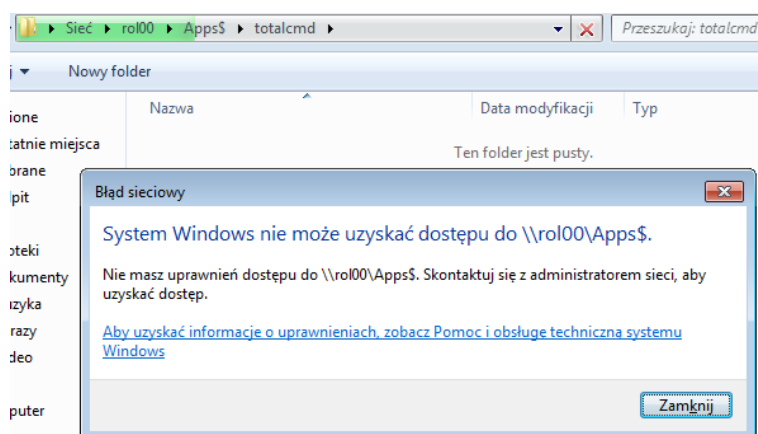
▸ Sieć ▸ rol00 ▸ Apps$ ▸ totalcmd ▸

Przeszukaj: totalcmd

j ▾ Nowy folder

ione
tatnie miejsca
brane
lpit

oteki
kumenty
uzyka
razy
deo

puter

Nazwa
Data modyfikacji
Typ

Ten folder jest pusty.

Błąd sieciowy

System Windows nie może uzyskać dostępu do \\rol00\Apps$.

Nie masz uprawnień dostępu do \\rol00\Apps$. Skontaktuj się z administratorem sieci, aby uzyskać dostęp.

Aby uzyskać informacje o uprawnieniach, zobacz Pomoc i obsługe techniczna systemu Windows

Zamknij